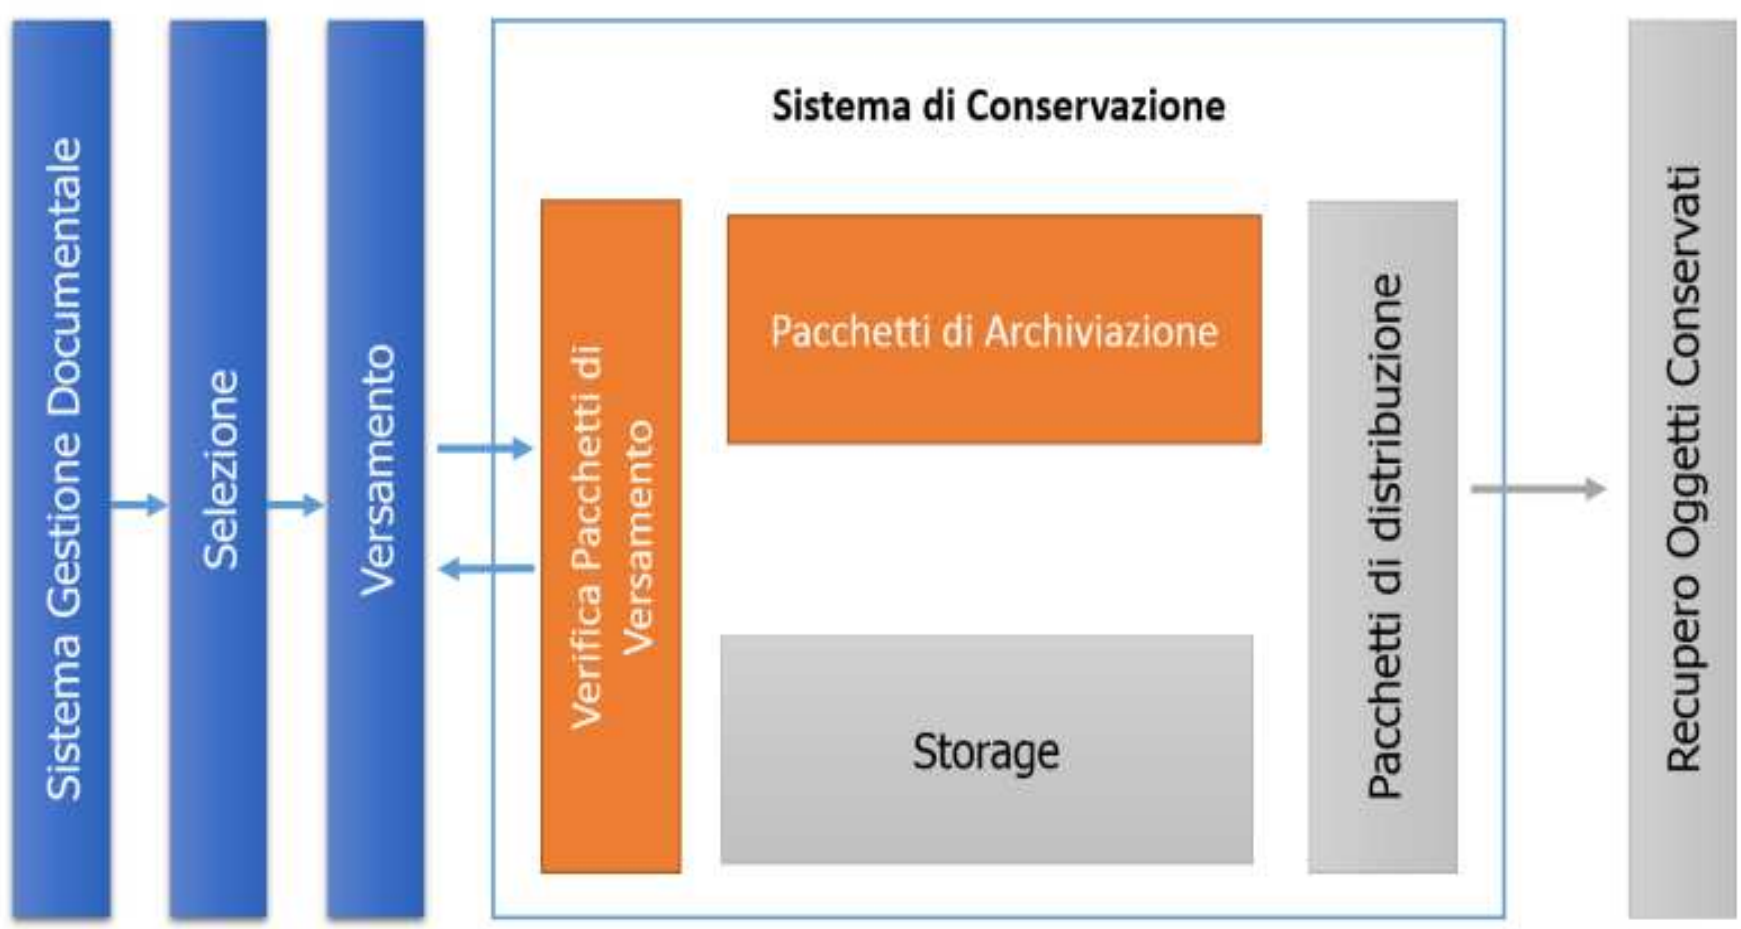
Sistema Gestione Documentale

Selezione

Versamento

Sistema di Conservazione

Verifica Pacchetti di Versamento

Pacchetti di Archiviazione

Storage

Pacchetti di distribuzione

Recupero Oggetti Conservati